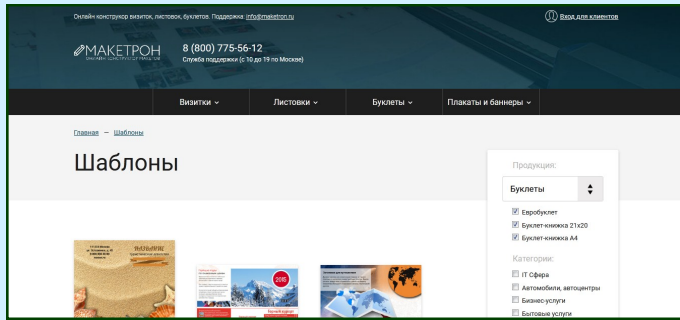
Онлайн конструктор визиток, листовок, буклетов. Поддержка: info@maketron.ru

Вход для клиентов

МАКЕТРОН
ОНЛАЙН КОНСТРУКТОР МАКЕТОВ

8 (800) 775-56-12
Служба поддержки (с 10 до 19 по Москве)

Визитки
Листовки
Буклеты
Плакаты и баннеры

Главная — Шаблоны

Шаблоны

Продукция:
Буклеты
Евробуклет
Буклет-книжка 21x20
Буклет-книжка А4

Категории:
IT Сфера
Автомобили, автоцентры
Бизнес-услуги
Бытовые услуги